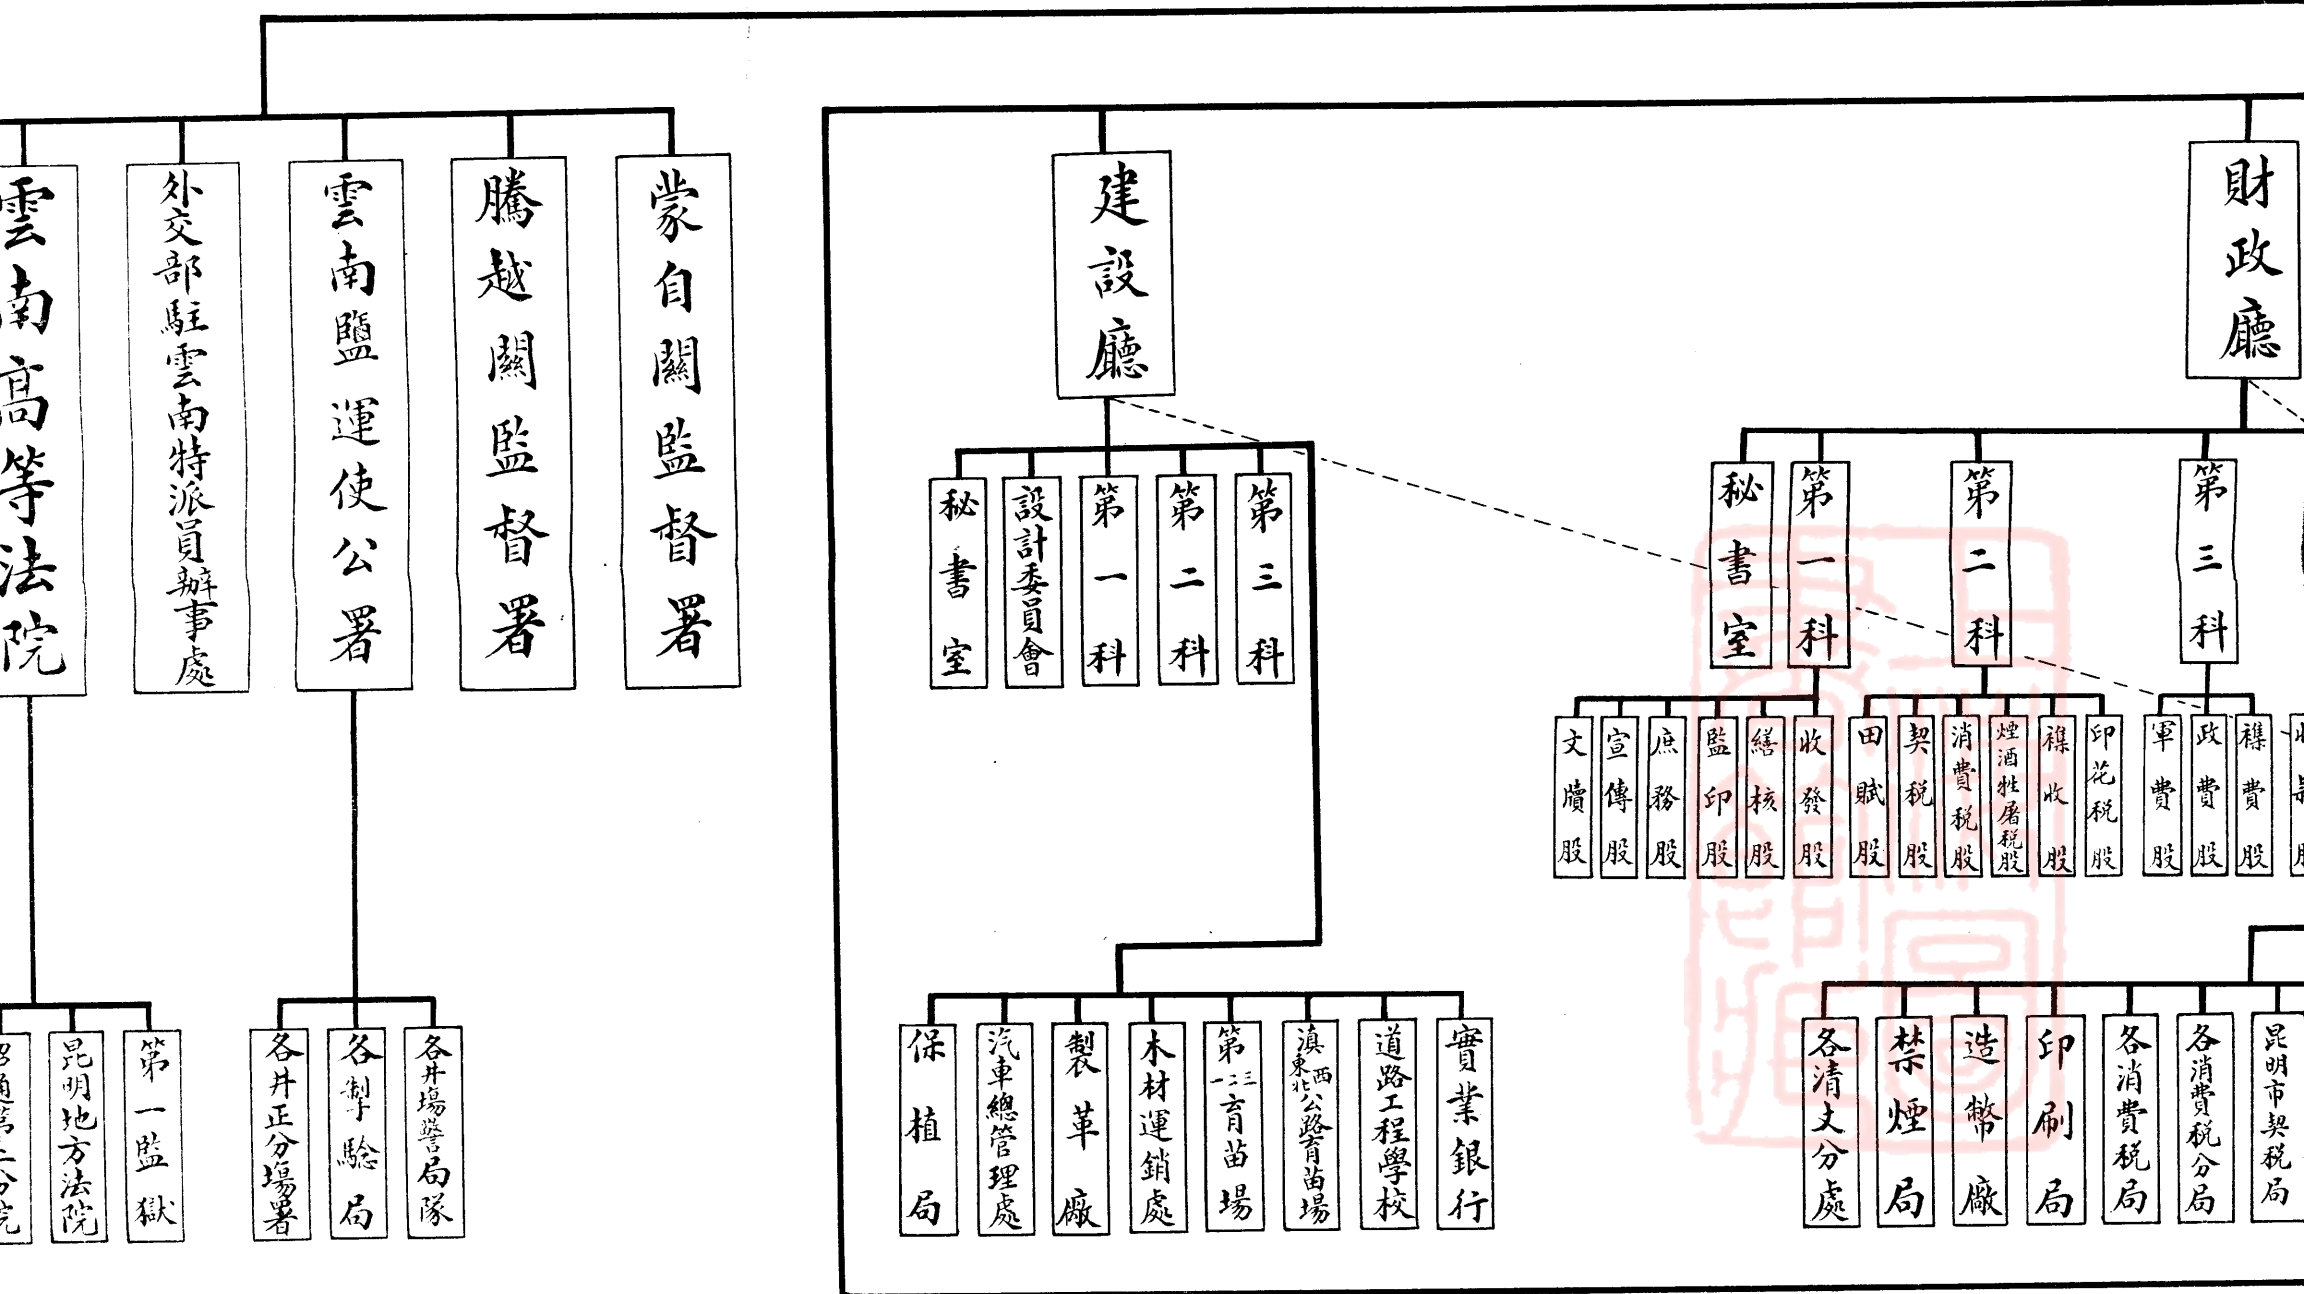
雲南高等法院
外交部駐雲南特派員辦事處
雲南鹽運使公署
騰越關監督署
蒙自關監督署

建設廳
秘書室
設計委員會
第一科
第二科
第三科

保植局
汽車總管理處
製革廠
木材運銷處
第一二三育苗場
滇東西北公路育苗場
道路工程學校
實業銀行

財政廳
秘書室
第一科
第二科
第三科

文牘股
宣傳股
庶務股
監印股
繕核股
收發股
田賦股
契稅股
消費稅股
煙酒牲屠稅股
稞收股
印花稅股
軍費股
政費股
稞費股
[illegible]

各清丈分處
禁煙局
造幣廠
印刷局
各消費稅局
各消費稅分局
昆明市契稅局

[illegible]
昆明地方法院
第一監獄

各井正分場署
各製驗局
各井場警局隊